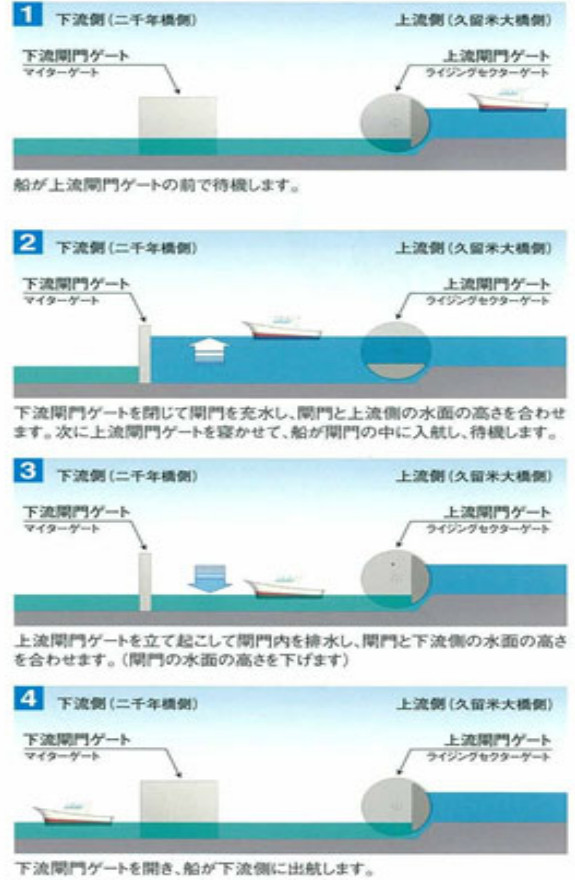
1 下流側（二千年橋側） 上流側（久留米大橋側）

下流閘門ゲート
マイターゲート

上流閘門ゲート
ライジングセクターゲート

船が上流閘門ゲートの前で待機します。

2 下流側（二千年橋側） 上流側（久留米大橋側）

下流閘門ゲート
マイターゲート

上流閘門ゲート
ライジングセクターゲート

下流閘門ゲートを閉じて閘門を充水し、閘門と上流側の水面の高さを合わせます。次に上流閘門ゲートを寝かせて、船が閘門の中に入航し、待機します。

3 下流側（二千年橋側） 上流側（久留米大橋側）

下流閘門ゲート
マイターゲート

上流閘門ゲート
ライジングセクターゲート

上流閘門ゲートを立て起こして閘門内を排水し、閘門と下流側の水面の高さを合わせます。（閘門の水面の高さを下げます）

4 下流側（二千年橋側） 上流側（久留米大橋側）

下流閘門ゲート
マイターゲート

上流閘門ゲート
ライジングセクターゲート

下流閘門ゲートを開き、船が下流側に出航します。